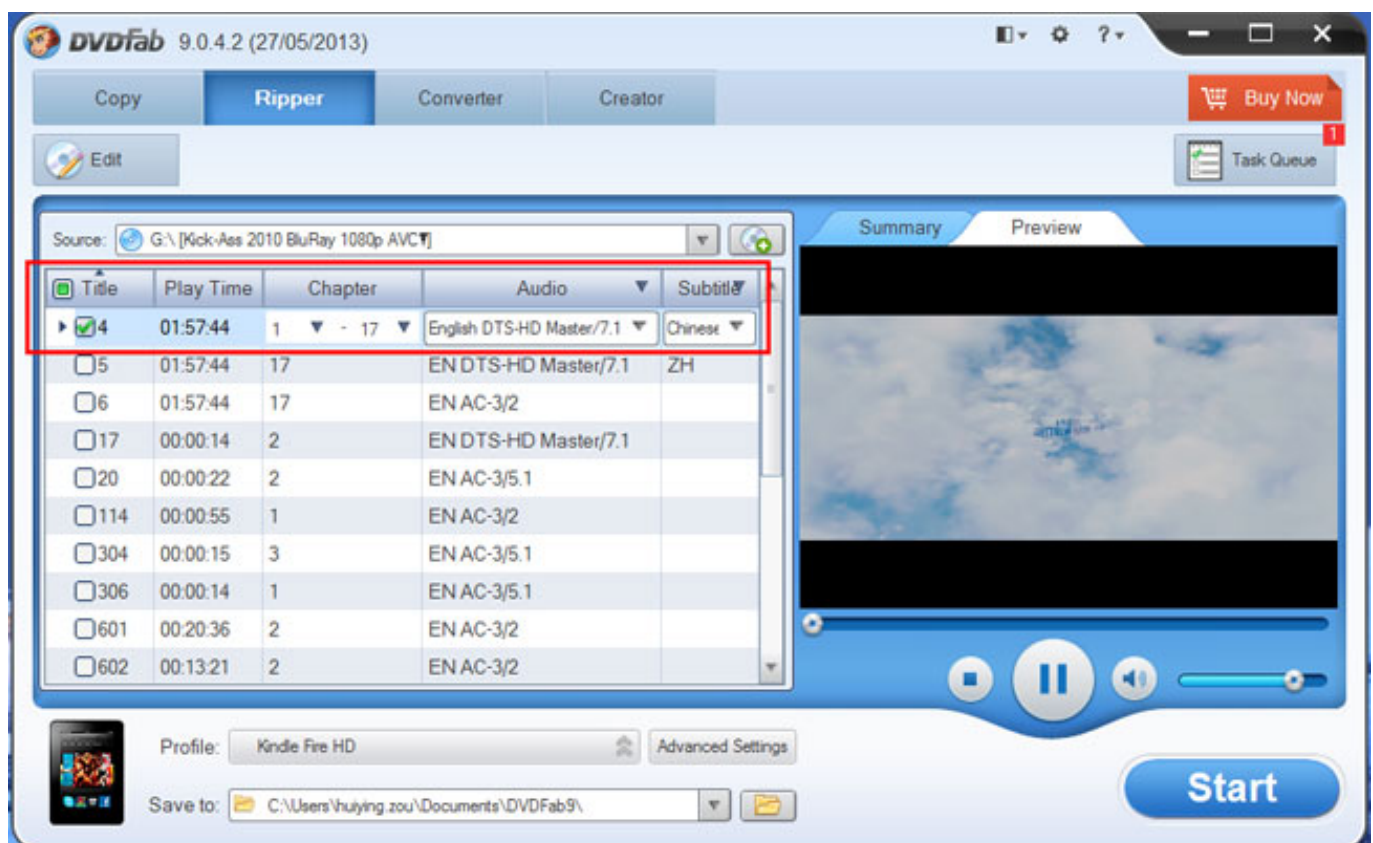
DVDFab 9.0.4.2 (27/05/2013)

Copy
Ripper
Converter
Creator

Buy Now

Edit

Task Queue
1

Source: G:\ [Kick-Ass 2010 BluRay 1080p AVC]

| Title | Play Time | Chapter | Audio | Subtitle |
|---|---|---|---|---|
| 4 | 01:57:44 | 1 - 17 | English DTS-HD Master/7.1 | Chinese |
| 5 | 01:57:44 | 17 | EN DTS-HD Master/7.1 | ZH |
| 6 | 01:57:44 | 17 | EN AC-3/2 | |
| 17 | 00:00:14 | 2 | EN DTS-HD Master/7.1 | |
| 20 | 00:00:22 | 2 | EN AC-3/5.1 | |
| 114 | 00:00:55 | 1 | EN AC-3/2 | |
| 304 | 00:00:15 | 3 | EN AC-3/5.1 | |
| 306 | 00:00:14 | 1 | EN AC-3/5.1 | |
| 601 | 00:20:36 | 2 | EN AC-3/2 | |
| 602 | 00:13:21 | 2 | EN AC-3/2 | |

Summary
Preview

Profile: Kindle Fire HD
Advanced Settings

Save to: C:\Users\huiying.zou\Documents\DVDFab9\

Start